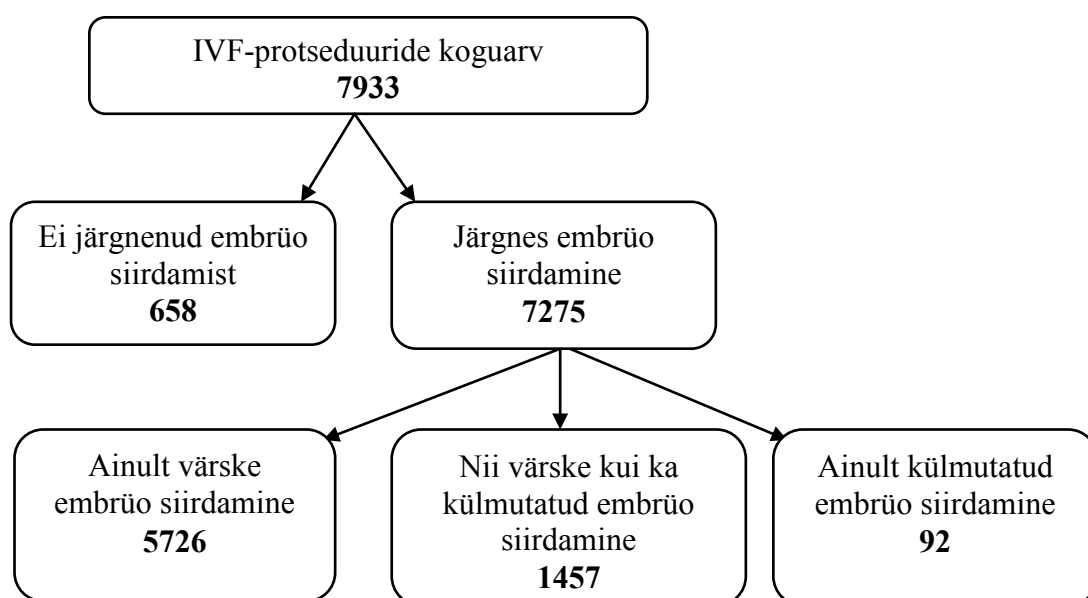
IVF-protseduuride koguarv
**7933**

Ei järgnenud embrüo siirdamist
**658**

Järgnes embrüo siirdamine
**7275**

Ainult värske embrüo siirdamine
**5726**

Nii värske kui ka külmutatud embrüo siirdamine
**1457**

Ainult külmutatud embrüo siirdamine
**92**